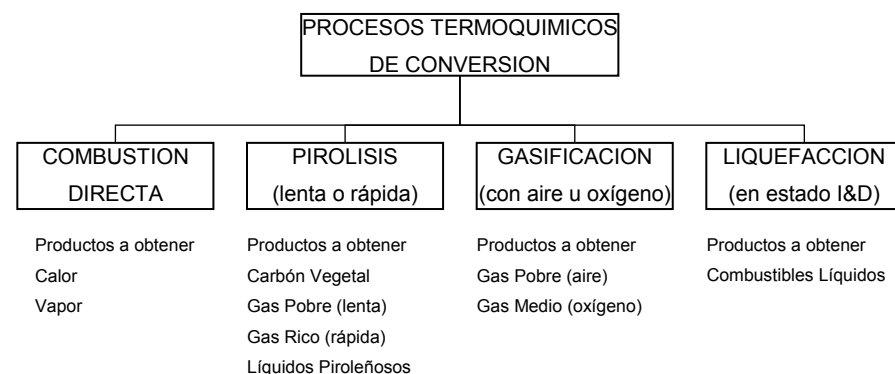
PROCESOS TERMOQUIMICOS DE CONVERSION

COMBUSTION DIRECTA

Productos a obtener
Calor
Vapor

PIROLISIS (lenta o rápida)

Productos a obtener
Carbón Vegetal
Gas Pobre (lenta)
Gas Rico (rápida)
Líquidos Piroleñosos

GASIFICACION (con aire u oxígeno)

Productos a obtener
Gas Pobre (aire)
Gas Medio (oxígeno)

LIQUEFACCION (en estado I&D)

Productos a obtener
Combustibles Líquidos